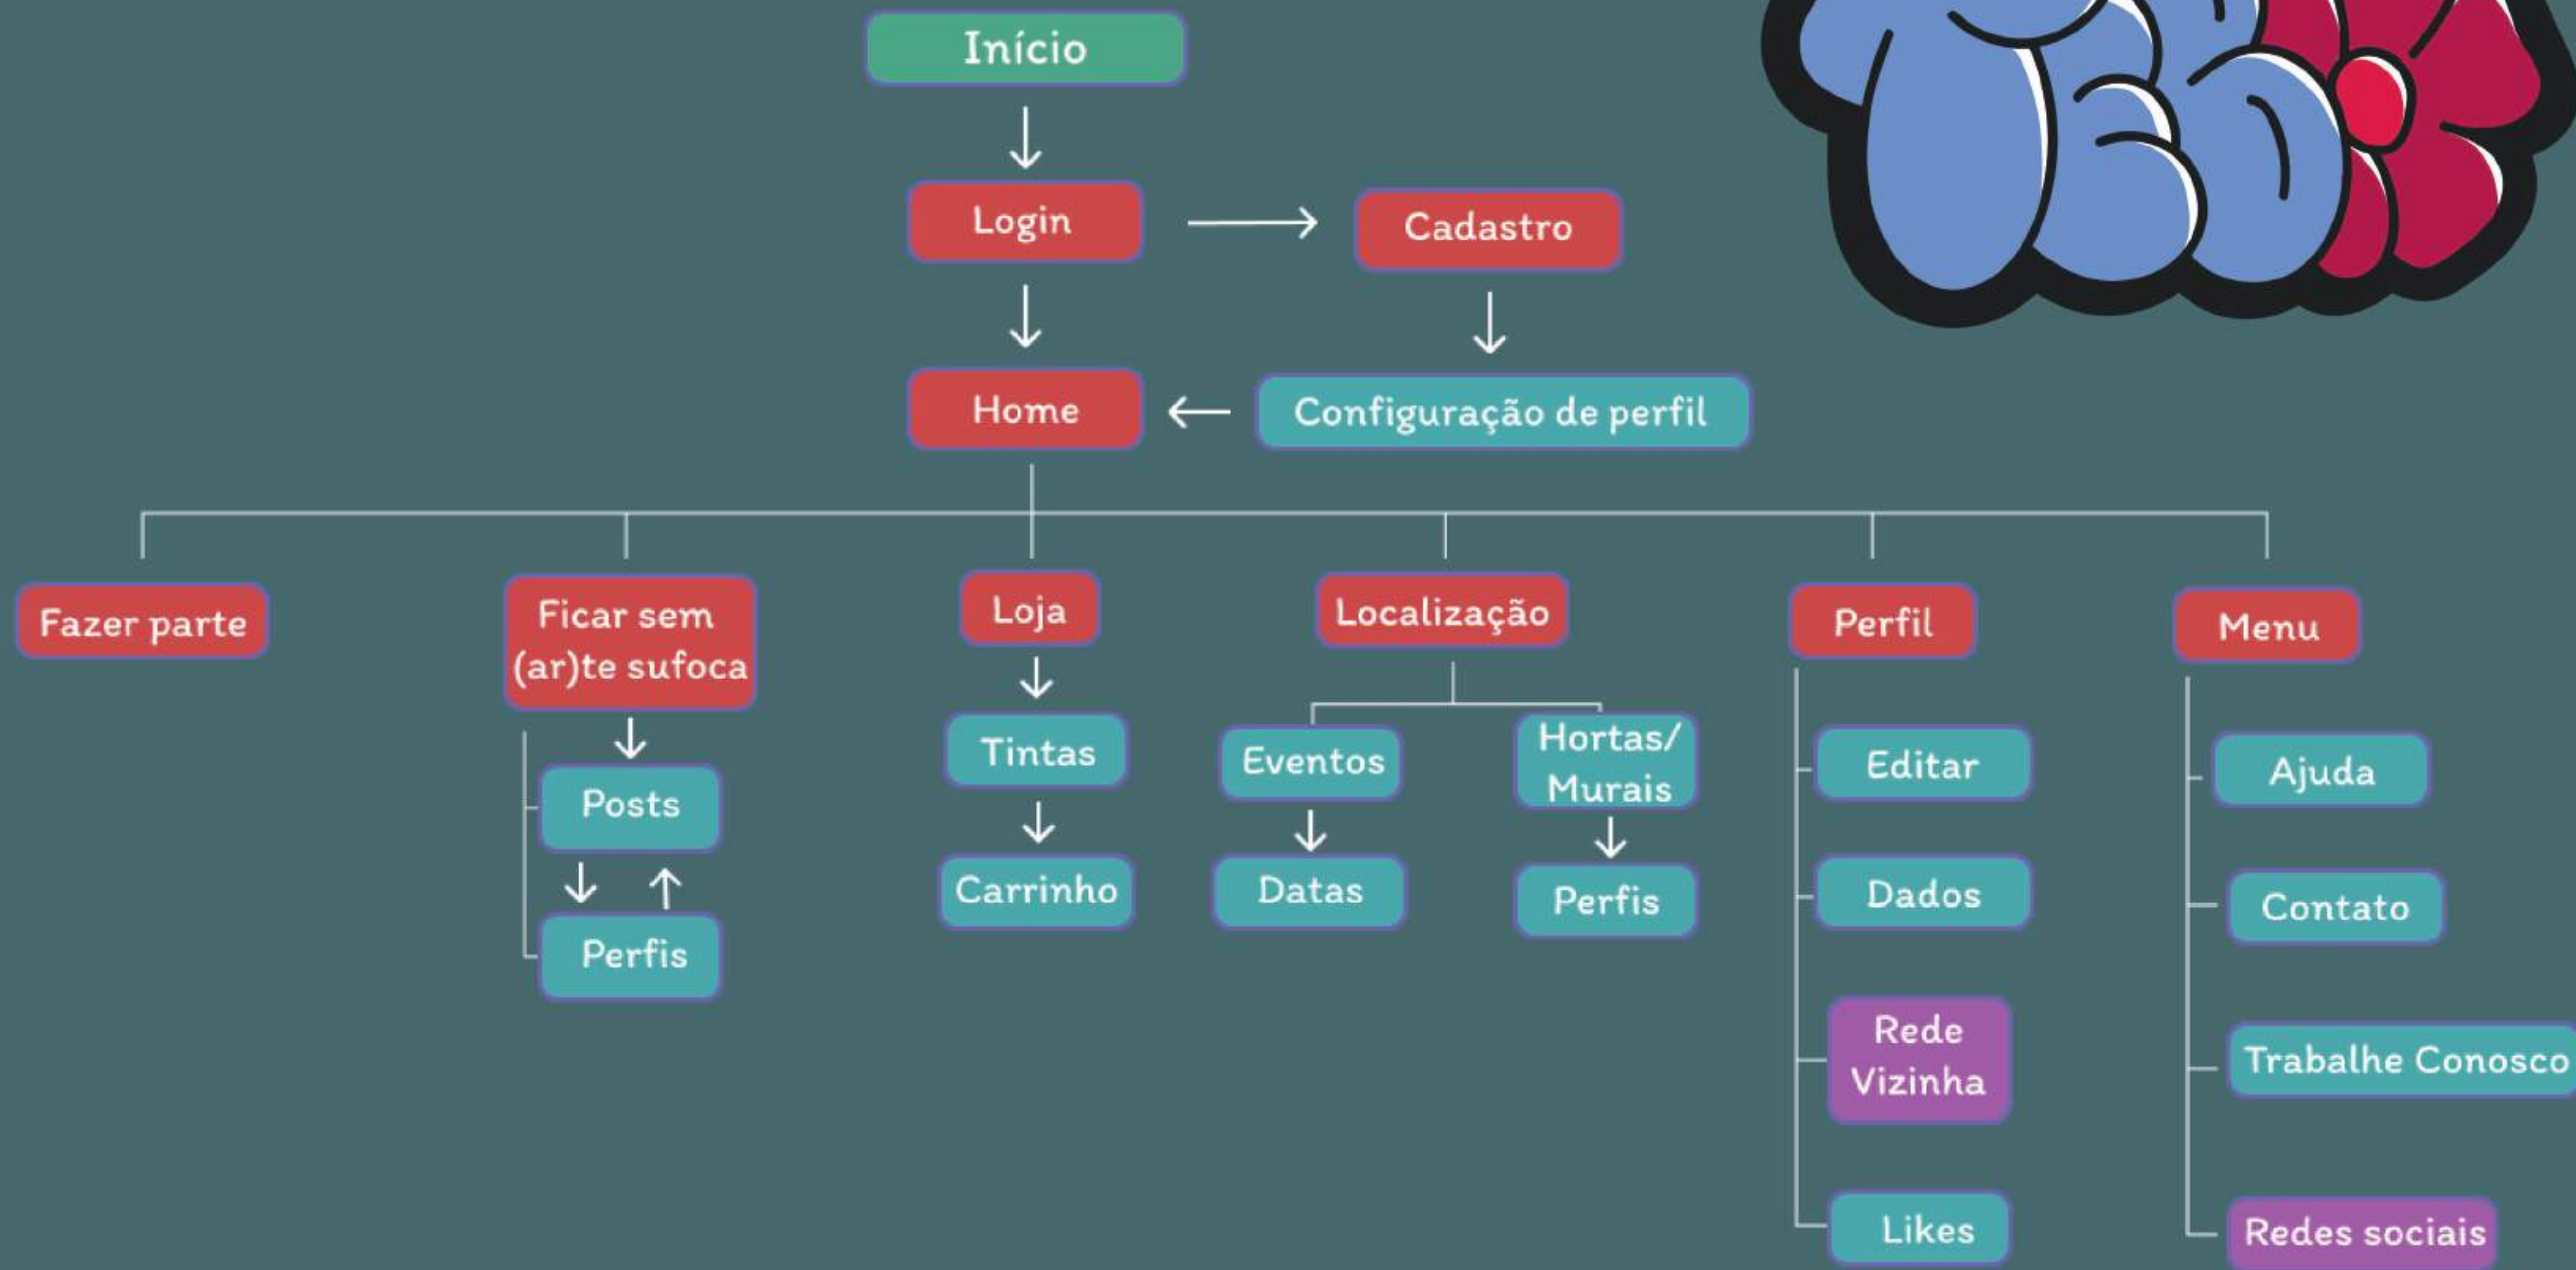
Início

Login

Cadastro

Home

Configuração de perfil

Fazer parte

Ficar sem (ar)te sufoca

Posts

Perfis

Loja

Tintas

Carrinho

Localização

Eventos

Datas

Hortas/ Murais

Perfis

Perfil

Editar

Dados

Rede Vizinha

Likes

Menu

Ajuda

Contato

Trabalhe Conosco

Redes sociais